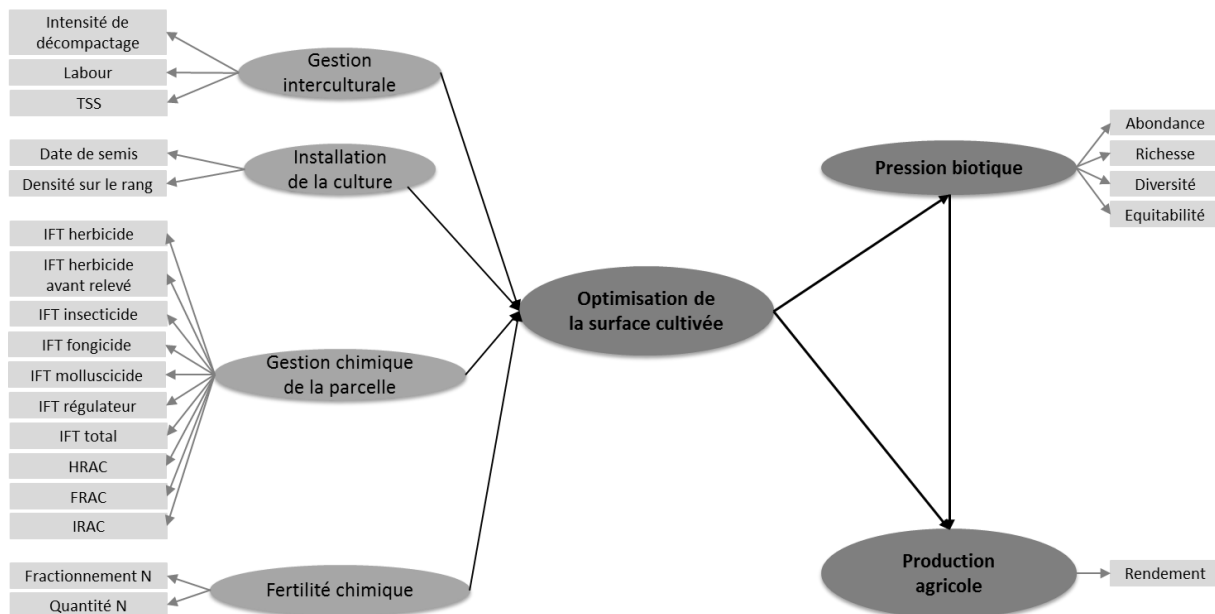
Intensité de décompactage

Labour

TSS

Gestion interculturale

Date de semis

Densité sur le rang

Installation de la culture

IFT herbicide

IFT herbicide avant relevé

IFT insecticide

IFT fongicide

IFT molluscicide

IFT régulateur

IFT total

HRAC

FRAC

IRAC

Gestion chimique de la parcelle

Fractionnement N

Quantité N

Fertilité chimique

Optimisation de la surface cultivée

Pression biotique

Abondance

Richesse

Diversité

Equitabilité

Production agricole

Rendement